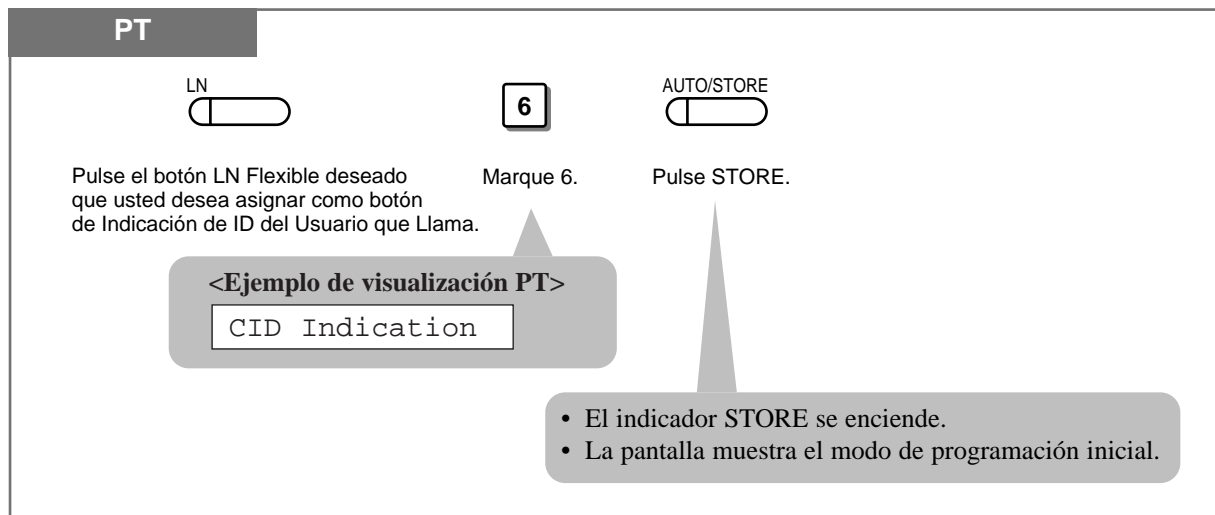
PT

LN

6

AUTO/STORE

Pulse el botón LN Flexible deseado que usted desea asignar como botón de Indicación de ID del Usuario que Llama.

Marque 6.

Pulse STORE.

<Ejemplo de visualización PT>

CID Indication

• El indicador STORE se enciende.
• La pantalla muestra el modo de programación inicial.